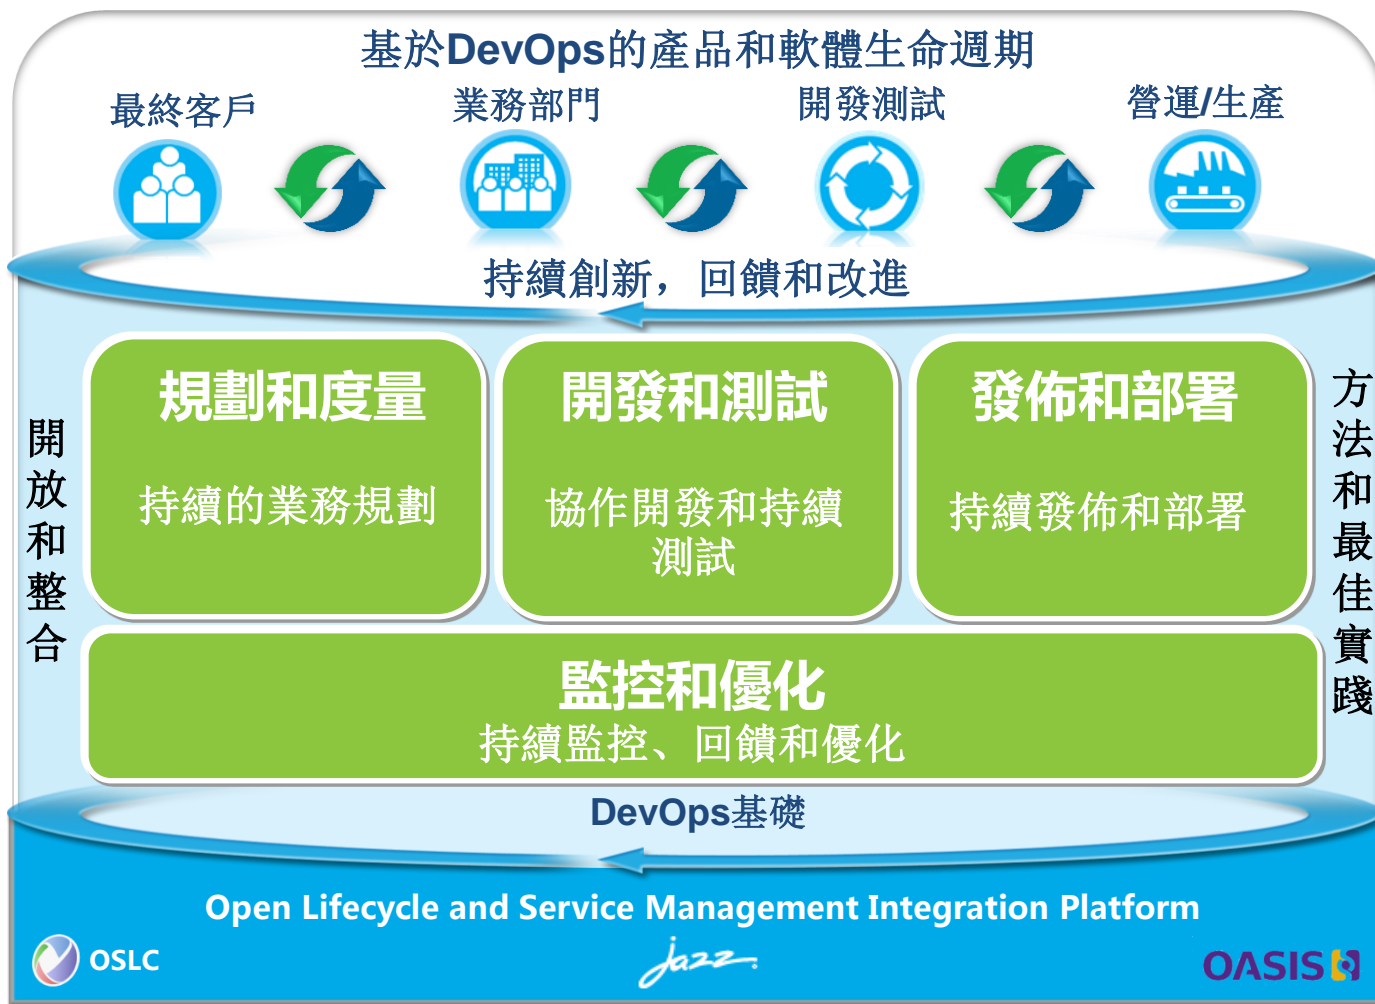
基於DevOps的產品和軟體生命週期

最終客戶

業務部門

開發測試

營運/生產

持續創新，回饋和改進

開放和整合

規劃和度量

持續的業務規劃

開發和測試

協作開發和持續測試

發佈和部署

持續發佈和部署

方法和最佳實踐

監控和優化

持續監控、回饋和優化

DevOps基礎

Open Lifecycle and Service Management Integration Platform

OSLC

Jazz

OASIS